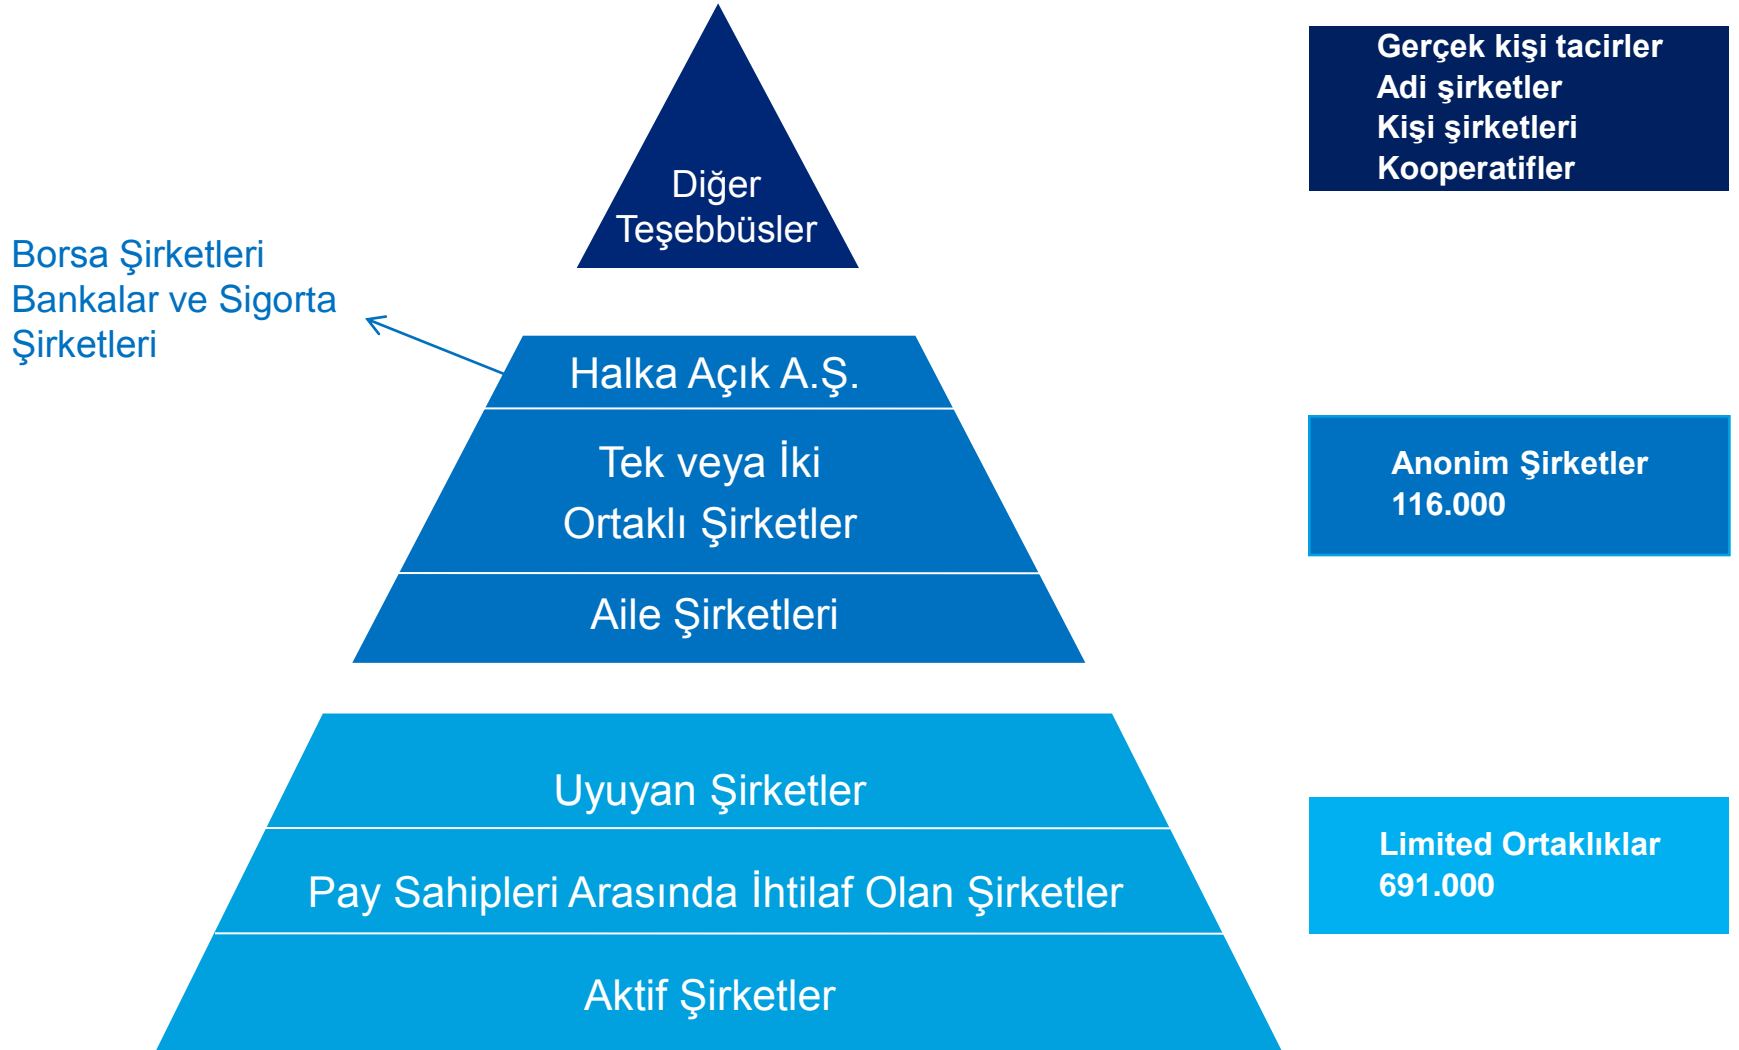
Diğer Teşebbüsler

Gerçek kişi tacirler
Adi şirketler
Kişi şirketleri
Kooperatifler

Borsa Şirketleri
Bankalar ve Sigorta Şirketleri

Halka Açık A.Ş.

Tek veya İki Ortaklı Şirketler

Aile Şirketleri

Anonim Şirketler
116.000

Uyuyan Şirketler

Pay Sahipleri Arasında İhtilaf Olan Şirketler

Aktif Şirketler

Limited Ortaklıklar
691.000